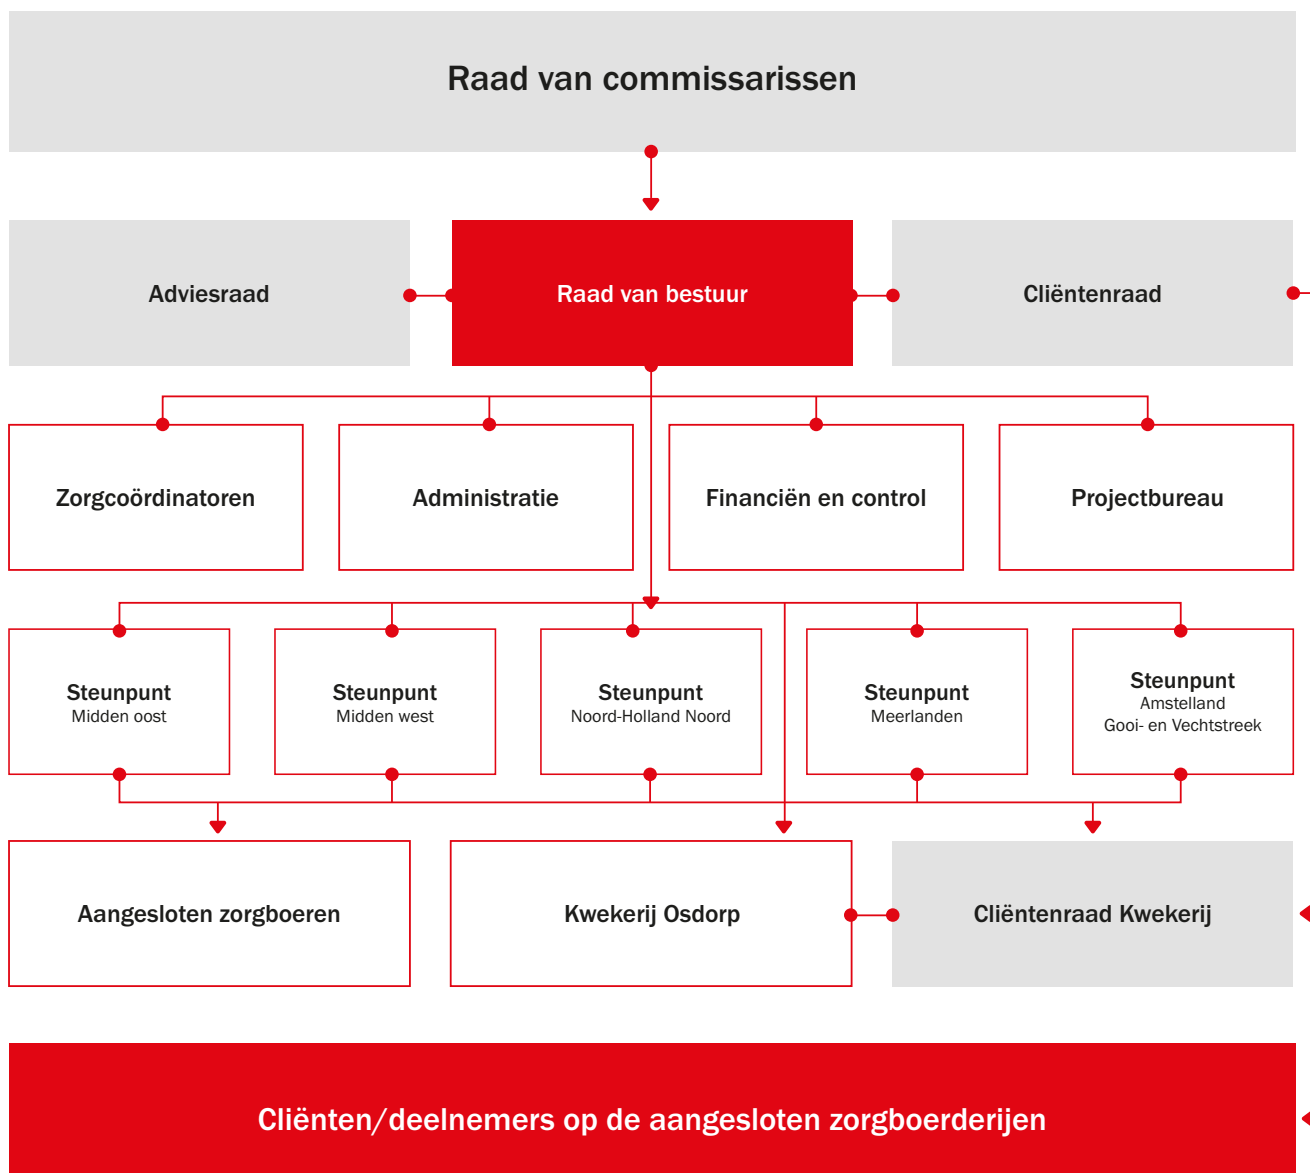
Raad van commissarissen

Adviesraad

Raad van bestuur

Cliëntenraad

Zorgcoördinatoren

Administratie

Financiën en control

Projectbureau

Steunpunt
Midden oost

Steunpunt
Midden west

Steunpunt
Noord-Holland Noord

Steunpunt
Meerlanden

Steunpunt
Amstelland
Gooi- en Vechtstreek

Aangesloten zorgboeren

Kwekerij Osdorp

Cliëntenraad Kwekerij

Cliënten/deelnemers op de aangesloten zorgboerderijen